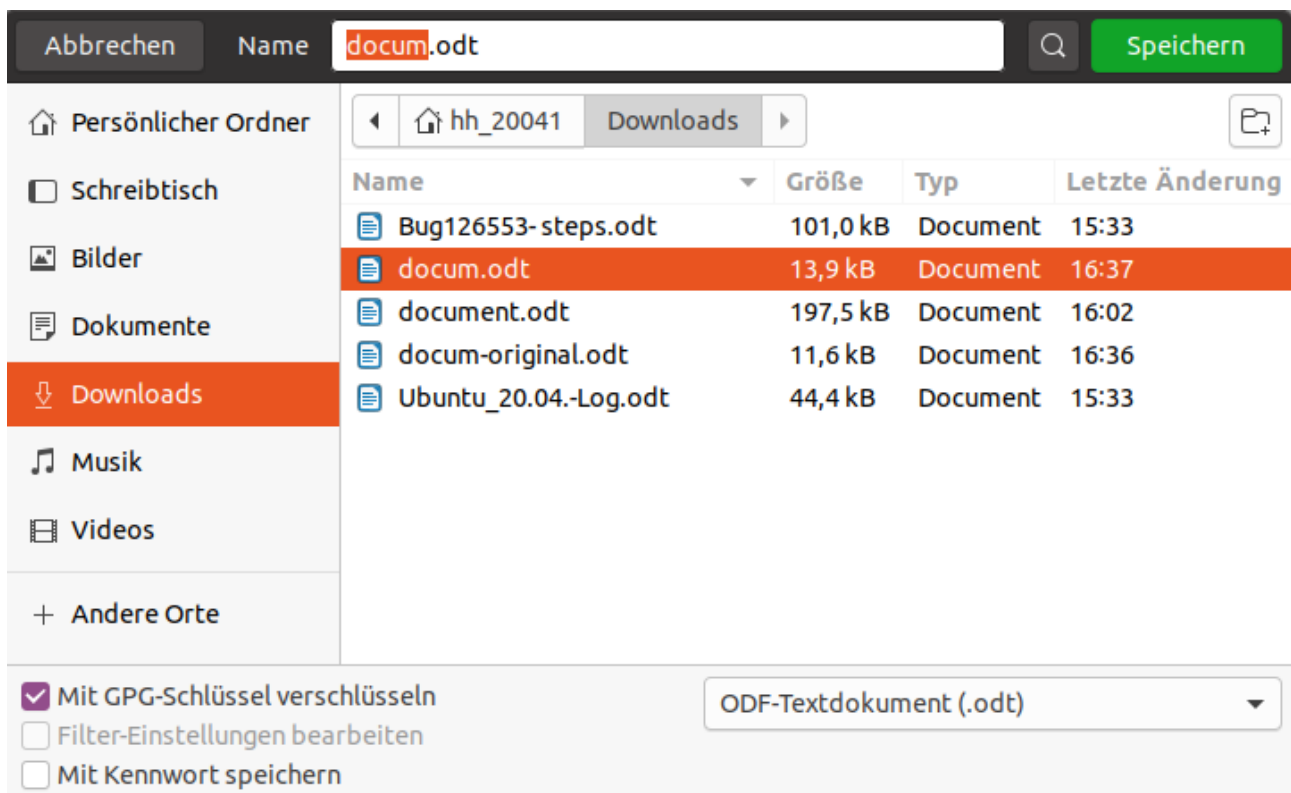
Abbrechen Name docum.odt Speichern

Persönlicher Ordner
Schreibtisch
Bilder
Dokumente
Downloads
Musik
Videos
+ Andere Orte

hh_20041 Downloads

| Name | Größe | Typ | Letzte Änderung |
|---|---|---|---|
| Bug126553- steps.odt | 101,0 kB | Document | 15:33 |
| docum.odt | 13,9 kB | Document | 16:37 |
| document.odt | 197,5 kB | Document | 16:02 |
| docum-original.odt | 11,6 kB | Document | 16:36 |
| Ubuntu_20.04.-Log.odt | 44,4 kB | Document | 15:33 |

Mit GPG-Schlüssel verschlüsseln
Filter-Einstellungen bearbeiten
Mit Kennwort speichern

ODF-Textdokument (.odt)